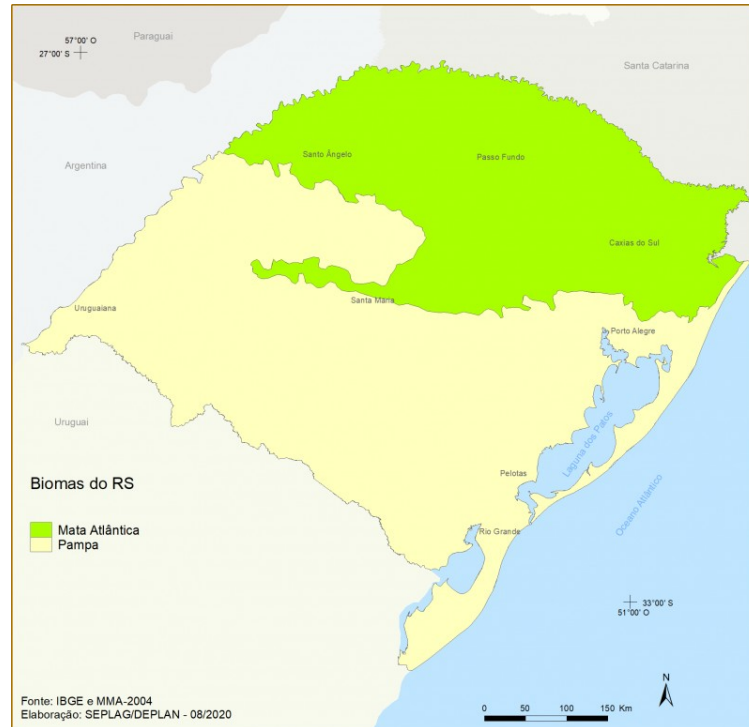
57°00' O
27°00' S

Paraguai

Santa Catarina

Argentina

Santo Ângelo

Passo Fundo

Caxias do Sul

Santa Maria

Uruguaiana

Porto Alegre

Uruguai

Laguna dos Patos

Pelotas

Oceano Atlântico

Biomas do RS

Mata Atlântica
Pampa

Rio Grande

33°00' S
51°00' O

N

Fonte: IBGE e MMA-2004
Elaboração: SEPLAG/DEPLAN - 08/2020

0 50 100 150 Km